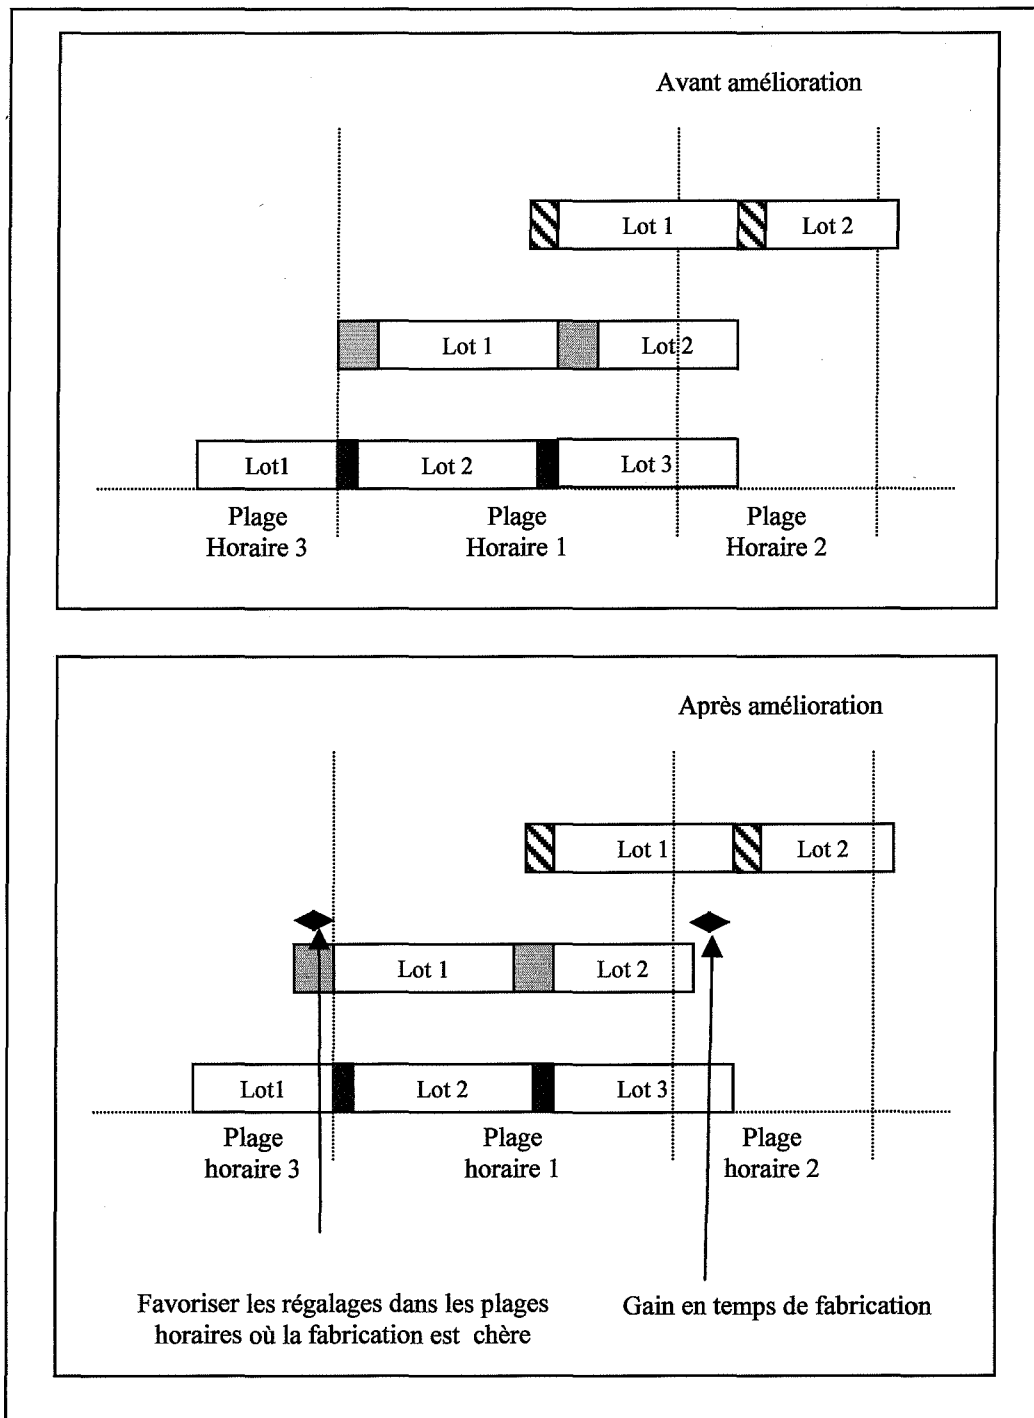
Avant amélioration

Lot 1

Lot 2

Lot 1

Lot 2

Lot1

Lot 2

Lot 3

Plage Horaire 3

Plage Horaire 1

Plage Horaire 2

Après amélioration

Lot 1

Lot 2

Lot 1

Lot 2

Lot1

Lot 2

Lot 3

Plage horaire 3

Plage horaire 1

Plage horaire 2

Favoriser les régalages dans les plages horaires où la fabrication est chère

Gain en temps de fabrication